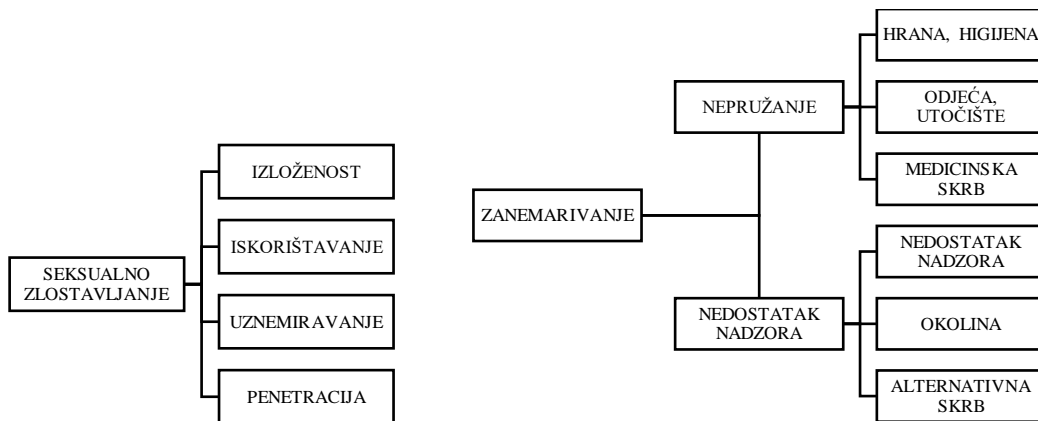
SEKSUALNO ZLOSTAVLJANJE

IZLOŽENOST

ISKORIŠTAVANJE

UZNEMIRAVANJE

PENETRACIJA

ZANEMARIVANJE

NEPRUŽANJE

HRANA, HIGIJENA

ODJEĆA, UTOČIŠTE

MEDICINSKA SKRB

NEDOSTATAK NADZORA

NEDOSTATAK NADZORA

OKOLINA

ALTERNATIVNA SKRB